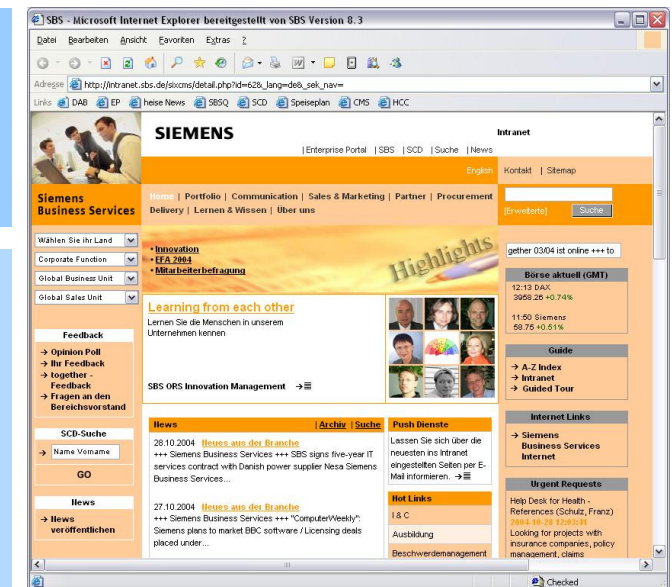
SBS - Microsoft Internet Explorer bereitgestellt von SBS Version 8.3

Datei Bearbeiten Ansicht Favoriten Extras ?

Adresse http://intranet.sbs.de/sixcms/detail.php?id=62&_lang=de&_sek_nav=

Links DAB EP heise News SBSQ SCD Speiseplan CMS HCC

SIEMENS

Intranet

| Enterprise Portal | SBS | SCD | Suche | News

English

Kontakt | Sitemap

Siemens Business Services

Home | Portfolio | Communication | Sales & Marketing | Partner | Procurement Delivery | Lernen & Wissen | Über uns

[Erweiterte]

Suche

Wählen Sie Ihr Land

Corporate Function

Global Business Unit

Global Sales Unit

• Innovation
• EFA 2004
• Mitarbeiterbefragung

Highlights

gether 03/04 ist online +++ to

Börse aktuell (GMT)

12:13 DAX
3958.26 +0.74%

11:50 Siemens
58.75 +0.51%

Learning from each other

Lernen Sie die Menschen in unserem Unternehmen kennen

SBS ORS Innovation Management

Feedback

→ Opinion Poll
→ Ihr Feedback
→ together - Feedback
→ Fragen an den Bereichsvorstand

Guide

→ A-Z Index
→ Intranet
→ Guided Tour

Internet Links

→ Siemens Business Services Internet

SCD-Suche

Name Vorname

GO

News

→ News veröffentlichen

News

| Archiv | Suche

28.10.2004 Neues aus der Branche
+++ Siemens Business Services +++ SBS signs five-year IT services contract with Danish power supplier Nesa Siemens Business Services...

27.10.2004 Neues aus der Branche
+++ Siemens Business Services +++ "ComputerWeekly": Siemens plans to market BBC software / Licensing deals placed under...

Push Dienste

Lassen Sie sich über die neuesten im Intranet eingestellten Seiten per E-Mail informieren.

Hot Links

I & C

Ausbildung

Beschwerdemanagement

Urgent Requests

Help Desk for Health - References (Schulz, Franz)
2004-10-28 12:03:41
Looking for projects with insurance companies, policy management, claims

Checked